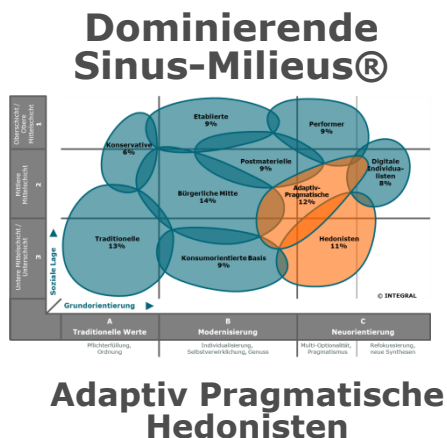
Dominierende Sinus-Milieus®

Oberschicht / Obere Mittelschicht 1
Mittlere Mittelschicht 2
Untere Mittelschicht / Unterschicht 3
Soziale Lage

Konservative 6%
Etablierte 9%
Performer 9%
Postmaterielle 9%
Digitale Individualisten 8%
Bürgerliche Mitte 14%
Adaptiv-Pragmatische 12%
Traditionelle 13%
Hedonisten 11%
Konsumorientierte Basis 9%

Grundorientierung
© INTEGRAL

A Traditionelle Werte
Pflichterfüllung, Ordnung
B Modernisierung
Individualisierung, Selbstverwirklichung, Genuss
C Neuorientierung
Multi-Optionalität, Pragmatismus
Refokussierung, neue Synthesen

Adaptiv Pragmatische Hedonisten